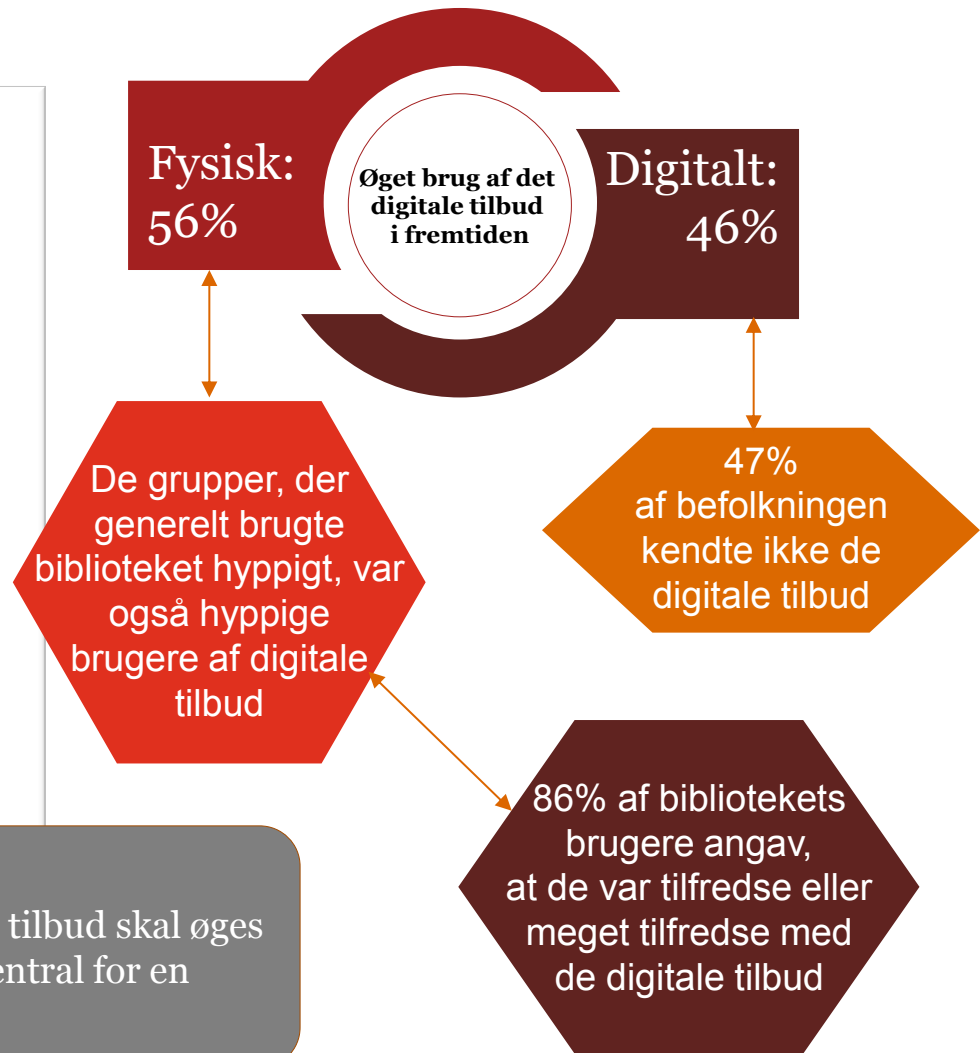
Fysisk: 56%

Øget brug af det digitale tilbud i fremtiden

Digitalt: 46%

De grupper, der generelt brugte biblioteket hyppigt, var også hyppige brugere af digitale tilbud

47% af befolkningen kendte ikke de digitale tilbud

86% af bibliotekets brugere angav, at de var tilfredse eller meget tilfredse med de digitale tilbud

tilbud skal øges
entral for en